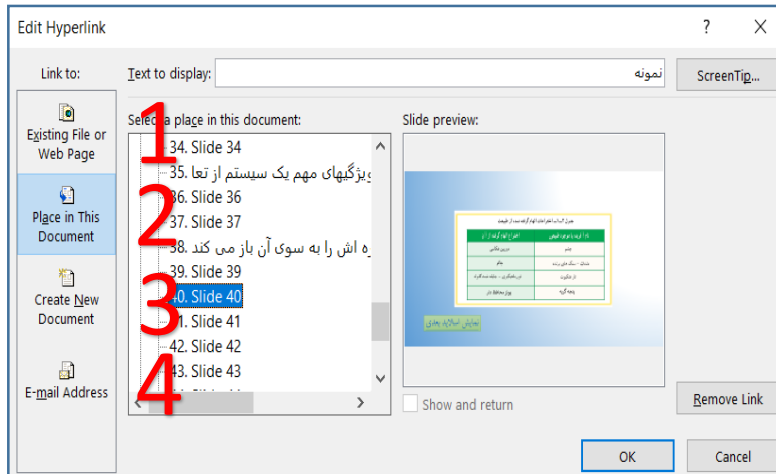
Edit Hyperlink

?

X

Link to:

Existing File or Web Page

Place in This Document

Create New Document

E-mail Address

Text to display: نمونه

ScreenTip...

Select a place in this document:

1

34. Slide 34

35. ویژگیهای مهم یک سیستم از تعا

2

36. Slide 36

37. Slide 37

38. ه اش را به سوی آن باز می کند

39. Slide 39

3

40. Slide 40

41. Slide 41

42. Slide 42

4

43. Slide 43

Slide preview:

Show and return

Remove Link

OK

Cancel